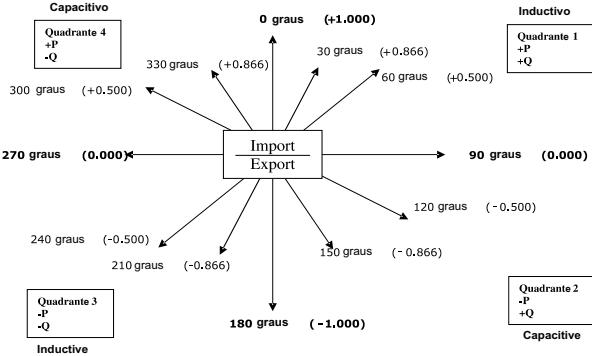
Capacitivo

Quadrante 4
+P
-Q

0 graus (+1.000)

Inductivo

Quadrante 1
+P
+Q

330 graus (+0.866)

30 graus (+0.866)

60 graus (+0.500)

300 graus (+0.500)

Import
Export

270 graus (0.000)

90 graus (0.000)

120 graus ( -0.500)

240 graus (-0.500)

210 graus (-0.866)

150 graus (- 0.866)

Quadrante 3
-P
-Q

Inductive

180 graus ( -1.000)

Quadrante 2
-P
+Q

Capacitive